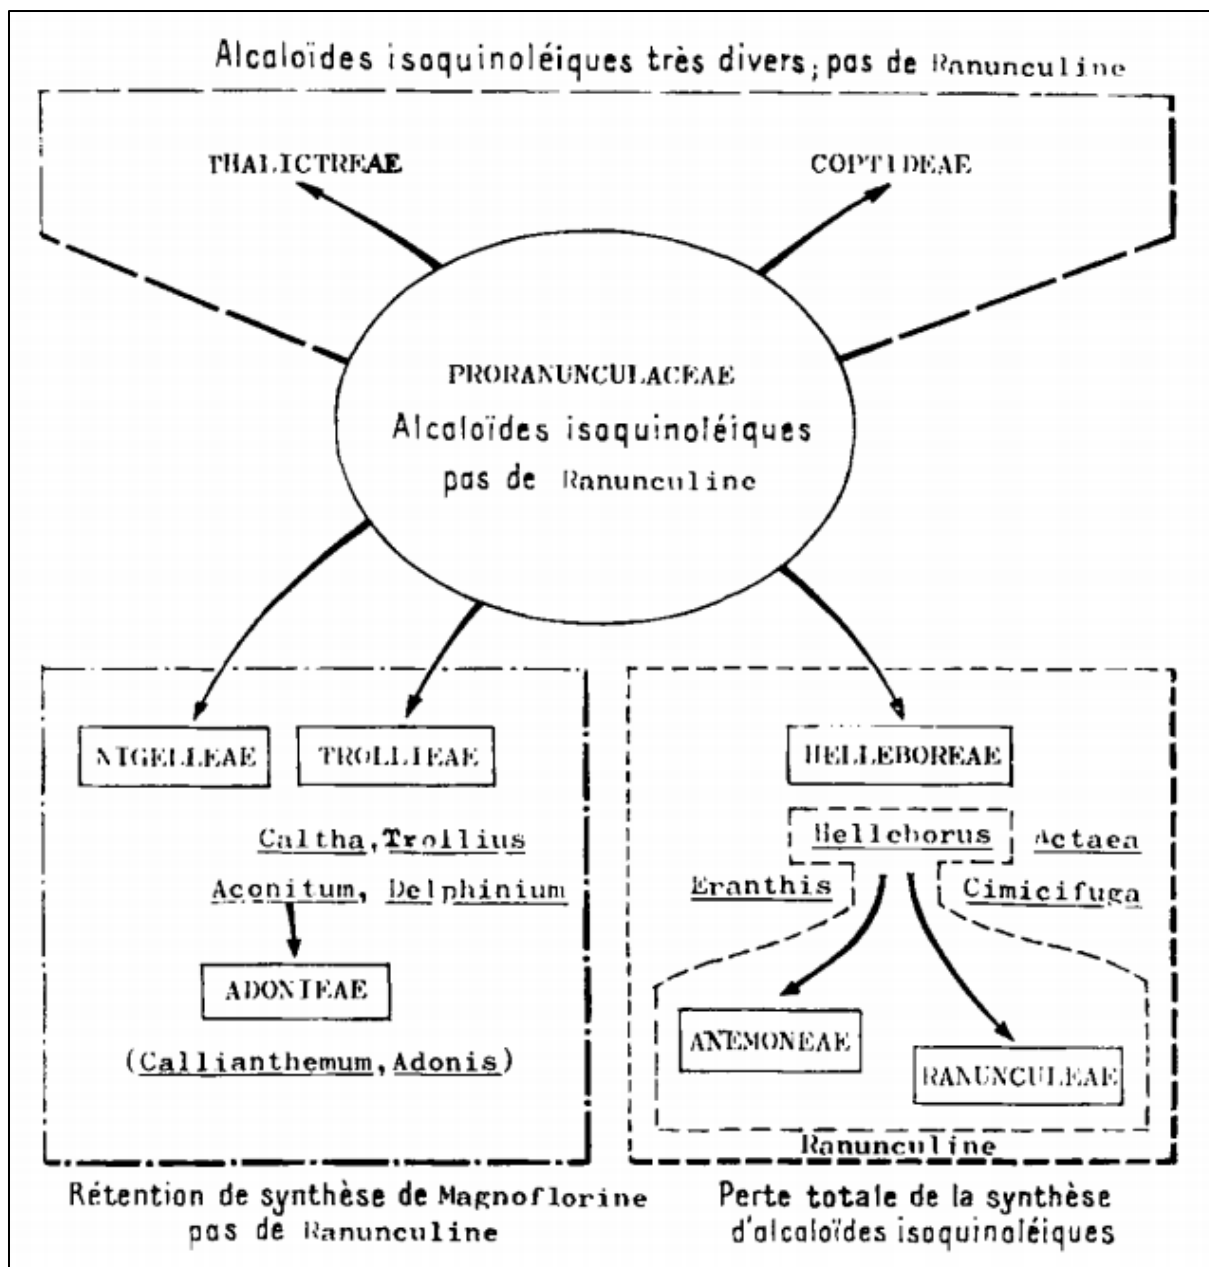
Alcaloïdes isoquinoléiques très divers; pas de Ranunculine

THALICTREAE

COPTIDEAE

PRORANUNCULACEAE
Alcaloïdes isoquinoléiques
pas de Ranunculine

NIGELLEAE

TROLLIEAE

Caltha, Trollius
Aconitum, Delphinium

ADONIEAE

(Callianthemum, Adonis)

HELLEBOREAE

Helleborus

Actaea

Eranthis

Cimicifuga

ANEMONEAE

RANUNCULEAE

Ranunculine

Rétention de synthèse de Magnoflorine
pas de Ranunculine

Perte totale de la synthèse
d'alcaloïdes isoquinoléiques